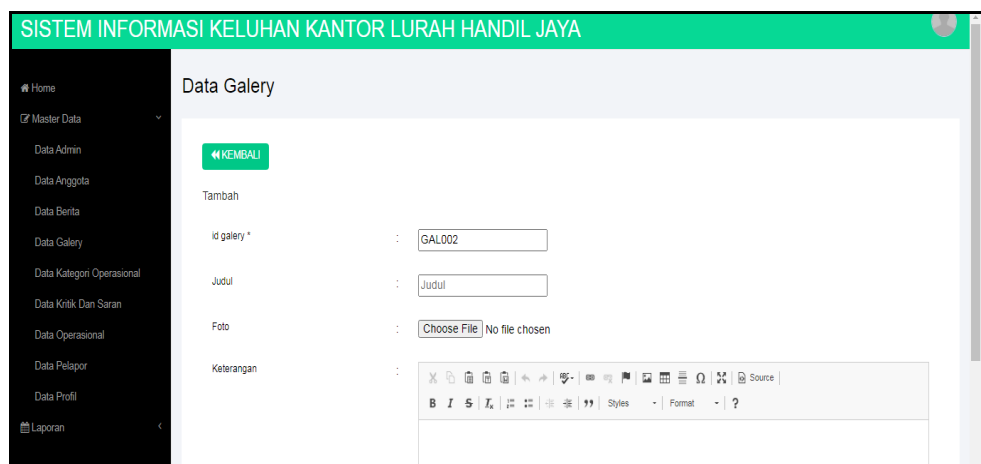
SISTEM INFORMASI KELUHAN KANTOR LURAH HANDIL JAYA

Home
Master Data
Data Admin
Data Anggota
Data Berita
Data Galery
Data Kategori Operasional
Data Kritik Dan Saran
Data Operasional
Data Pelapor
Data Profil
Laporan

Data Galery

KEMBALI

Tambah

| | | |
|---|---|---|
| id galery * | : | GAL002 |
| Judul | : | Judul |
| Foto | : | Choose File No file chosen |
| Keterangan | : | Source B I S $I_x$ 99 Styles Format ? |